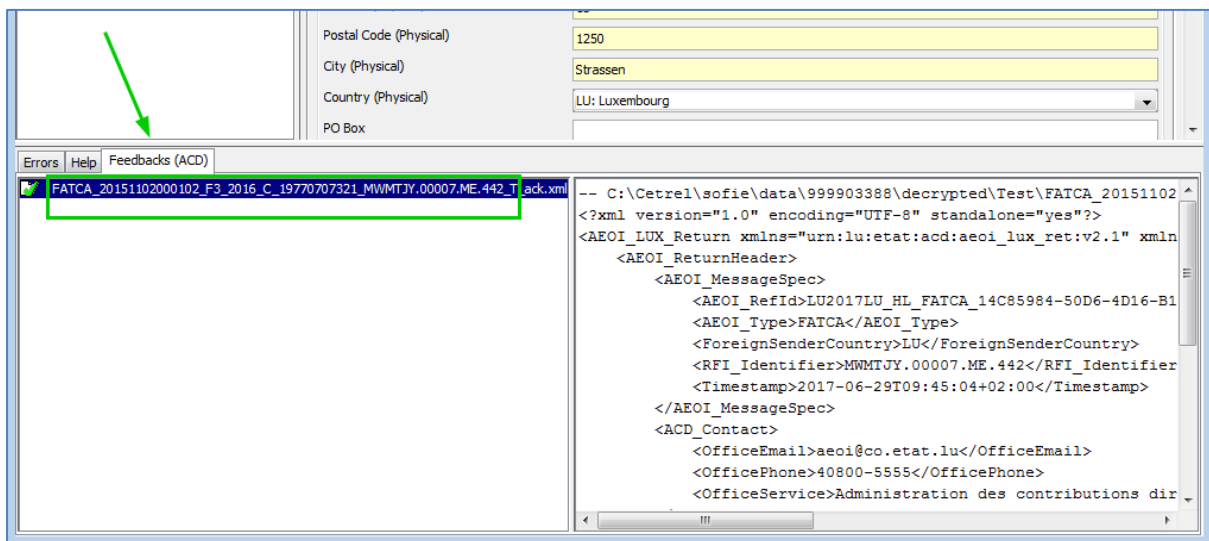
Postal Code (Physical) 1250
City (Physical) Strassen
Country (Physical) LU: Luxembourg
PO Box

Errors | Help | Feedbacks (ACD)

FATCA_20151102000102_F3_2016_C_19770707321_MWMTJY.00007.ME.442_T_ack.xml

-- C:\Cetrel\sofie\data\999903388\decrypted\Test\FATCA_20151102
<?xml version="1.0" encoding="UTF-8" standalone="yes"?>
<AEOI_LUX_Return xmlns="urn:lu:etat:acd:aeoi_lux_ret:v2.1" xmln
<AEOI_ReturnHeader>
<AEOI_MessageSpec>
<AEOI_RefId>LU2017LU_HL_FATCA_14C85984-50D6-4D16-B1
<AEOI_Type>FATCA</AEOI_Type>
<ForeignSenderCountry>LU</ForeignSenderCountry>
<RFI_Identifier>MWMTJY.00007.ME.442</RFI_Identifier
<Timestamp>2017-06-29T09:45:04+02:00</Timestamp>
</AEOI_MessageSpec>
<ACD_Contact>
<OfficeEmail>aeoi@co.etat.lu</OfficeEmail>
<OfficePhone>40800-5555</OfficePhone>
<OfficeService>Administration des contributions dir